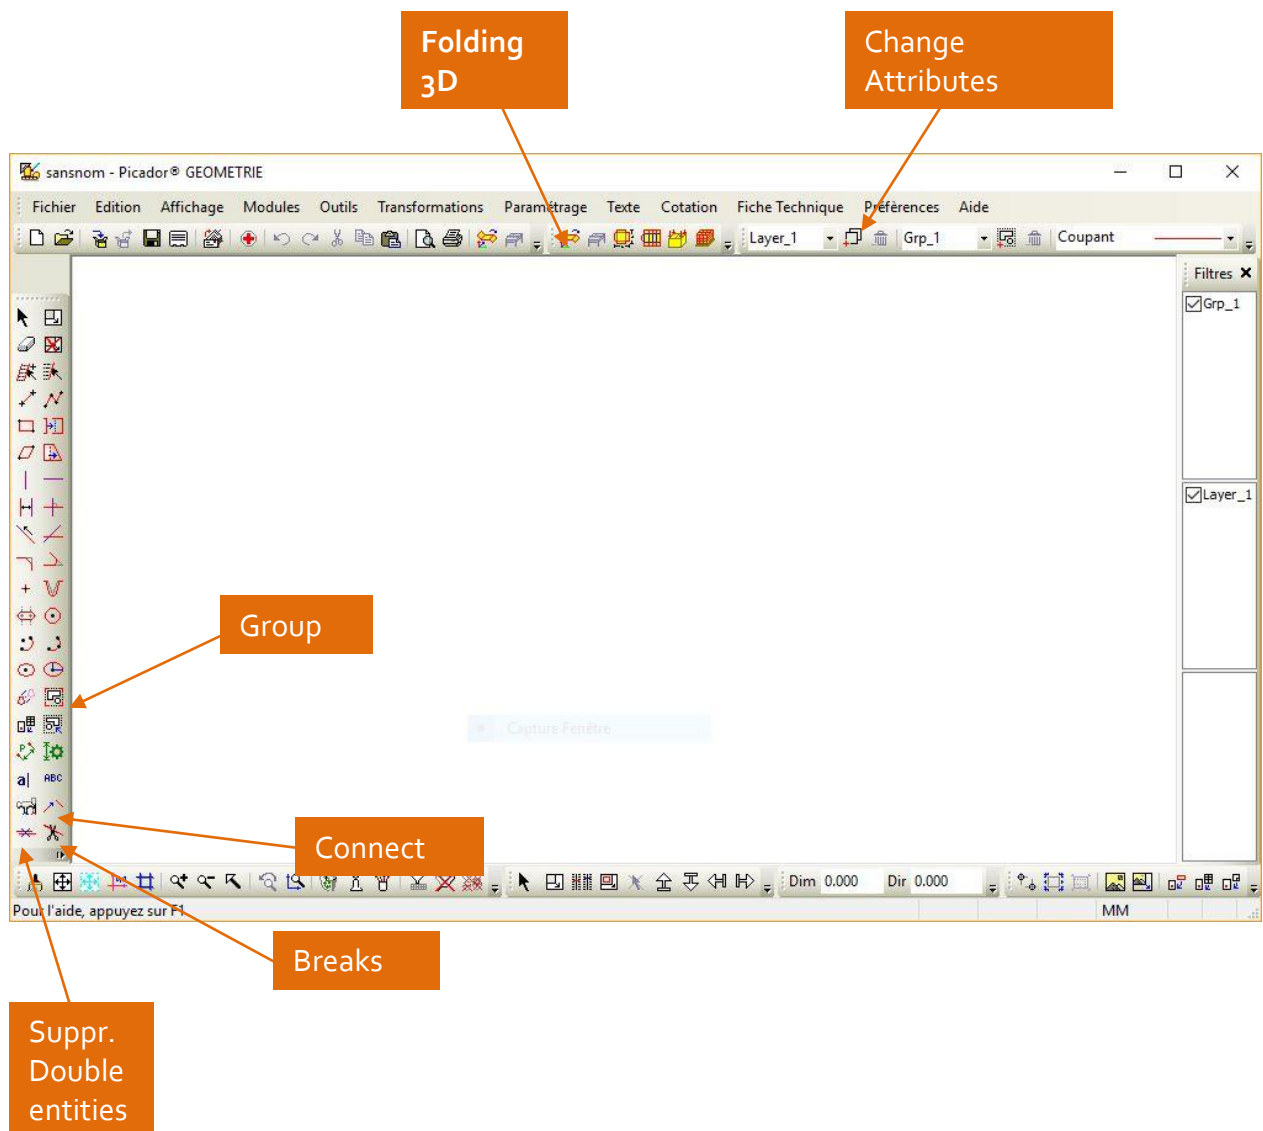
Folding 3D

Change Attributes

sansnom - Picador® GEOMETRIE

Fichier Edition Affichage Modules Outils Transformations Paramétrage Texte Cotation Fiche Technique Préférences Aide

Layer_1 Grp_1 Coupant

Filtres

Grp_1

Layer_1

Group

Capture Fenêtre

Connect

Dim 0.000 Dir 0.000

Pour l'aide, appuyez sur F1

MM

Breaks

Suppr. Double entities